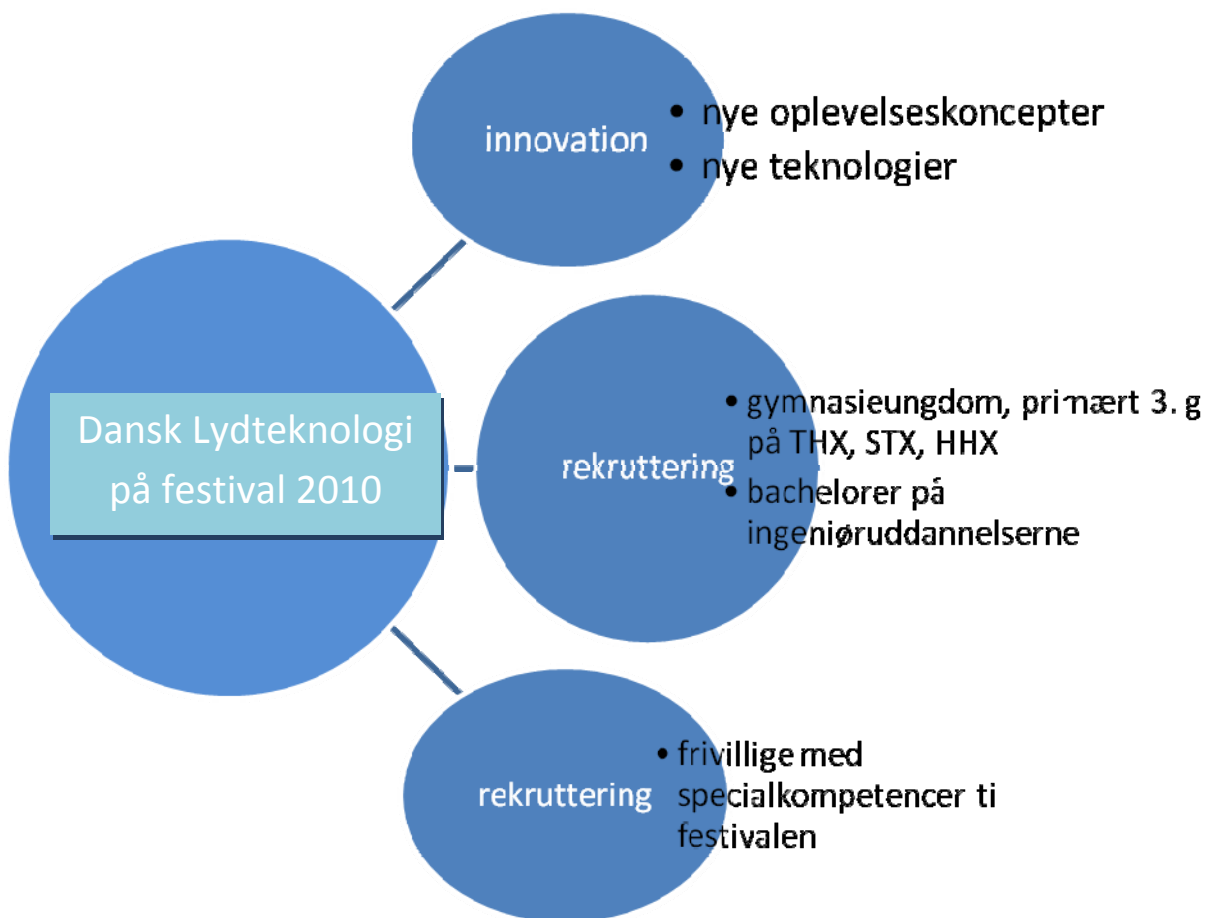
Dansk Lydteknologi på festival 2010

innovation

• nye oplevelseskoncepter
• nye teknologier

rekruttering

• gymnasieungdom, primært 3. g på THX, STX, HHX
• bachelorer på ingeniøruddannelserne

rekruttering

• frivillige med specialkompetencer ti festivalen